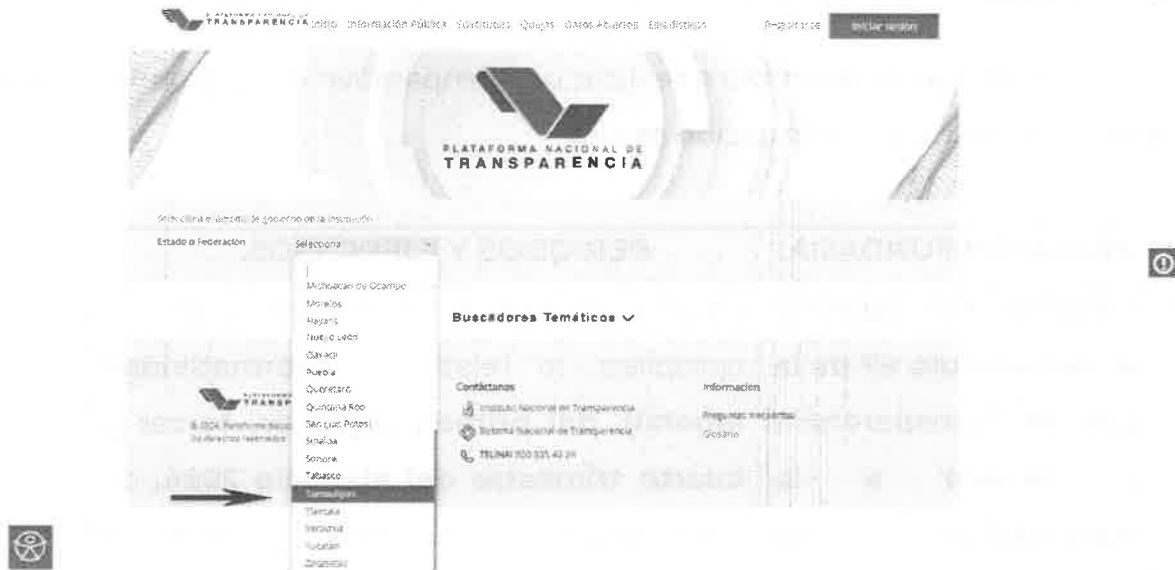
PLATAFORMA NACIONAL DE TRANSPARENCIA Inicio Información Pública Solicitudes Quejas Datos Abiertos Estadísticas Registrarse Iniciar sesión

PLATAFORMA NACIONAL DE TRANSPARENCIA

Selecciona el ámbito de gobierno de la institución

Estado o Federación Selecciona

Michoacán de Ocampo
Morelos
Nayarit
Nuevo León
Oaxaca
Puebla
Querétaro
Quintana Roo
San Luis Potosí
Sinaloa
Sonora
Tabasco
Tamaulipas
Tlaxcala
Veracruz
Yucatán
Zacatecas

Buscadores Temáticos

Contáctanos
Instituto Nacional de Transparencia
Sistema Nacional de Transparencia
TELINAI 800 835 43 24

Información
Preguntas frecuentes
Glosario

© 2024 Plataforma Nacional de Transparencia. Todos los derechos reservados